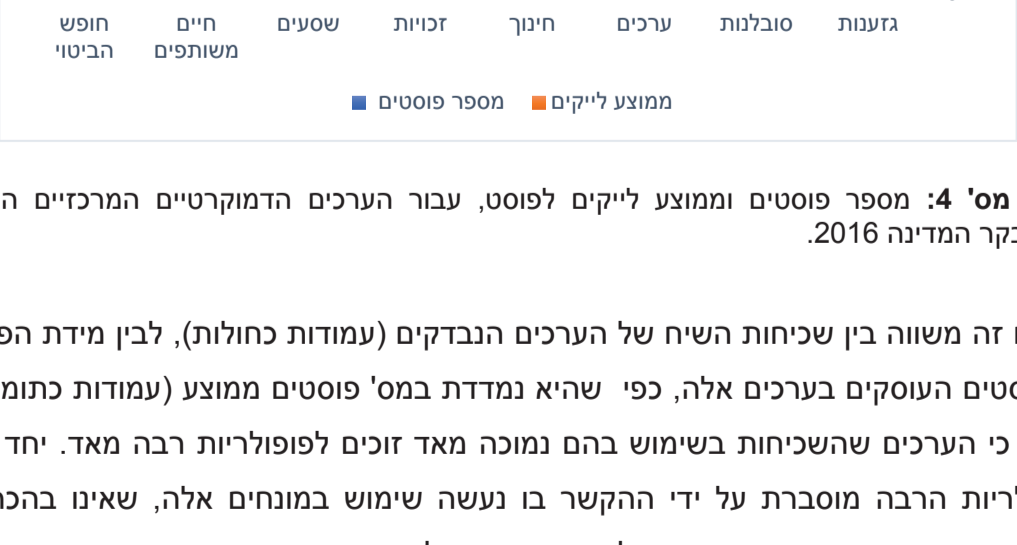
גזענות סובלנות ערכים חינוך זכויות שסעים חיים משותפים חופש הביטוי

ממוצע לייקים מספר פוסטים

מס' 4: מספר פוסטים וממוצע לייקים לפוסט, עבור הערכים הדמוקרטיים המרכזיים ה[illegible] בקר המדינה 2016.

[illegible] זה משווה בין שכיחות השיח של הערכים הנבדקים (עמודות כחולות), לבין מידת הפ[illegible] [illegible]סטים העוסקים בערכים אלה, כפי שהיא נמדדת במס' פוסטים ממוצע (עמודות כתומ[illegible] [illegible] כי הערכים שהשכיחות בשימוש בהם נמוכה מאד זוכים לפופולריות רבה מאד. יחד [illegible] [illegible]ריות הרבה מוסברת על ידי ההקשר בו נעשה שימוש במונחים אלה, שאינו בהכ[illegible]